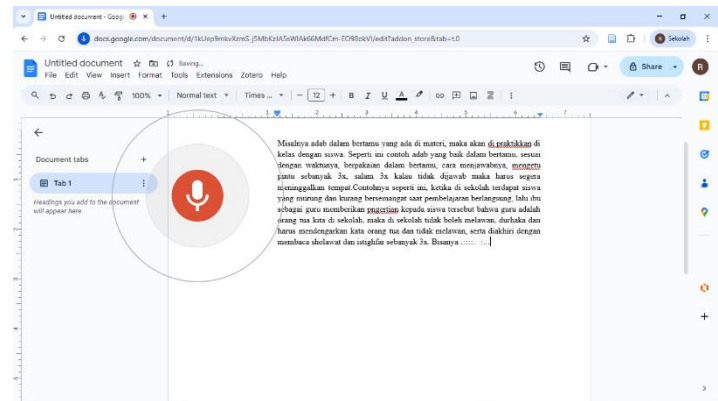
Untitled document - Googl ×
+
docs.google.com/document/d/1kUep9mkvXzmS-j5MbKzlA5sWlAk66MdfCm-EO98okVl/edit?addon_store&tab=t.0
Sekolah
Untitled document
Saving...
File Edit View Insert Format Tools Extensions Zotero Help
Share
R
100%
Normal text
Times ...
12
B I U A
Document tabs
+
Tab 1
Headings you add to the document will appear here.

Misalnya adab dalam bertamu yang ada di materi, maka akan di praktikkan di kelas dengan siswa. Seperti ini contoh adab yang baik dalam bertamu, sesuai dengan waktunya, berpakaian dalam bertamu, cara menjawabnya, mengetu pintu sebanyak 3x, salam 3x kalau tidak dijawab maka harus segera meninggalkan tempat.Contohnya seperti ini, ketika di sekolah terdapat siswa yang murung dan kurang bersemangat saat pembelajaran berlangsung, lalu ibu sebagai guru memberikan pngertian kepada siswa tersebut bahwa guru adalah orang tua kita di sekolah, maka di sekolah tidak boleh melawan, durhaka dan harus mendengarkan kata orang tua dan tidak melawan, serta diakhiri dengan membaca sholawat dan istighfar sebanyak 3x. Bisanya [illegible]